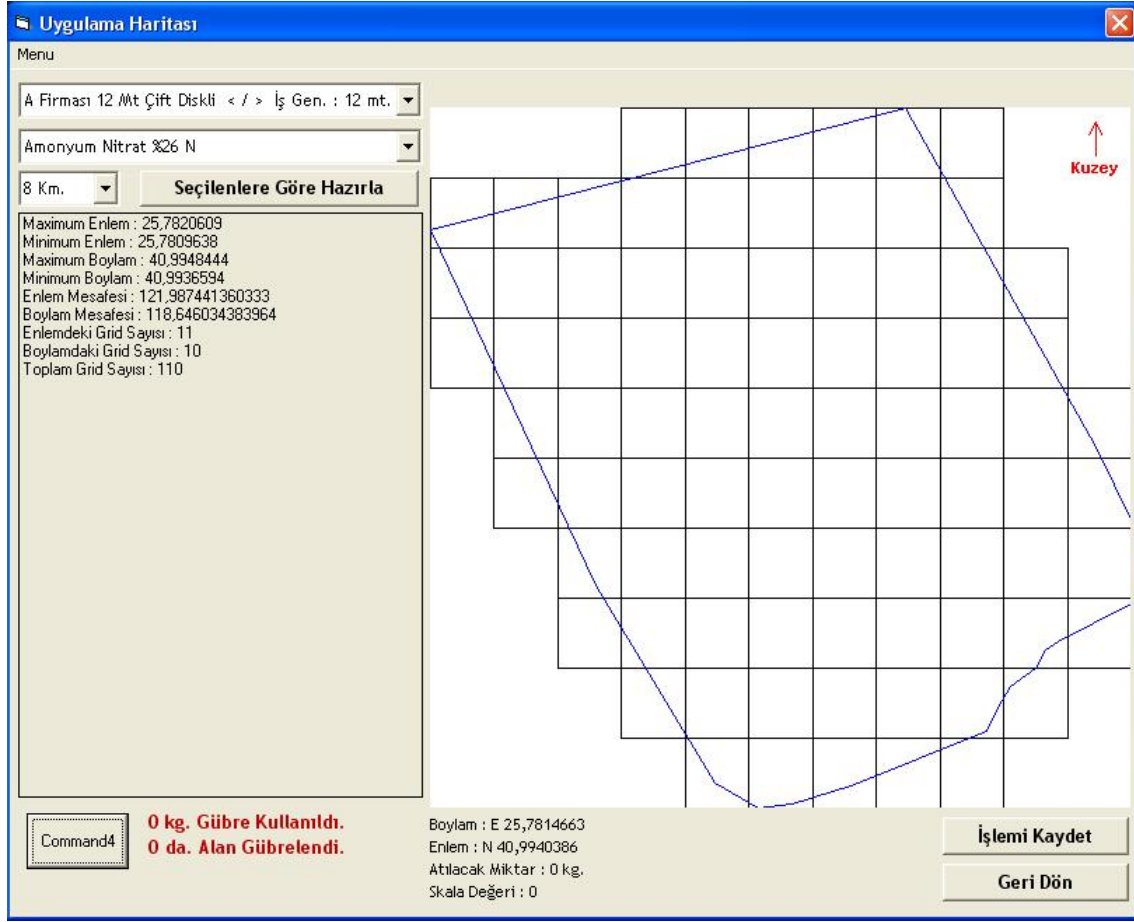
Uygulama Haritası

Menu

A Firması 12 Mt Çift Diskli < / > İş Gen. : 12 mt.

Amonyum Nitrat %26 N

8 Km.

Seçilenlere Göre Hazırla

Kuzey

Maximum Enlem : 25,7820609
Minimum Enlem : 25,7809638
Maximum Boylam : 40,9948444
Minimum Boylam : 40,9936594
Enlem Mesafesi : 121,987441360333
Boylam Mesafesi : 118,646034383964
Enlemdeki Grid Sayısı : 11
Boylamdaki Grid Sayısı : 10
Toplam Grid Sayısı : 110

Command4

0 kg. Gübre Kullanıldı.
0 da. Alan Gübrelendi.

Boylam : E 25,7814663
Enlem : N 40,9940386
Atılacak Miktar : 0 kg.
Skala Değeri : 0

İşlemi Kaydet

Geri Dön